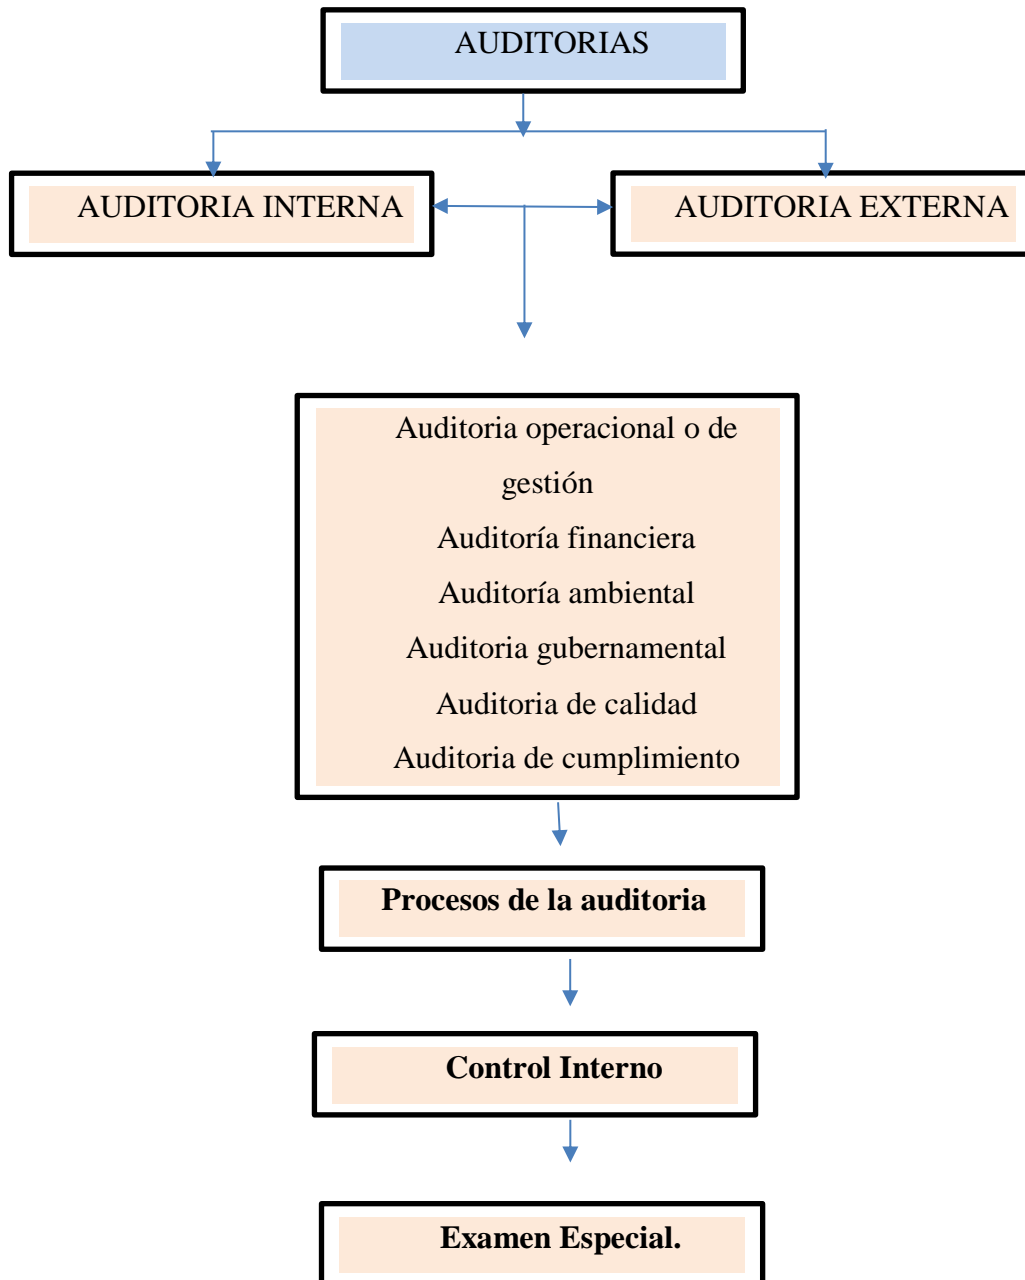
AUDITORIAS

AUDITORIA INTERNA

AUDITORIA EXTERNA

Auditoria operacional o de gestión
Auditoría financiera
Auditoría ambiental
Auditoria gubernamental
Auditoria de calidad
Auditoria de cumplimiento

**Procesos de la auditoria**

**Control Interno**

**Examen Especial.**